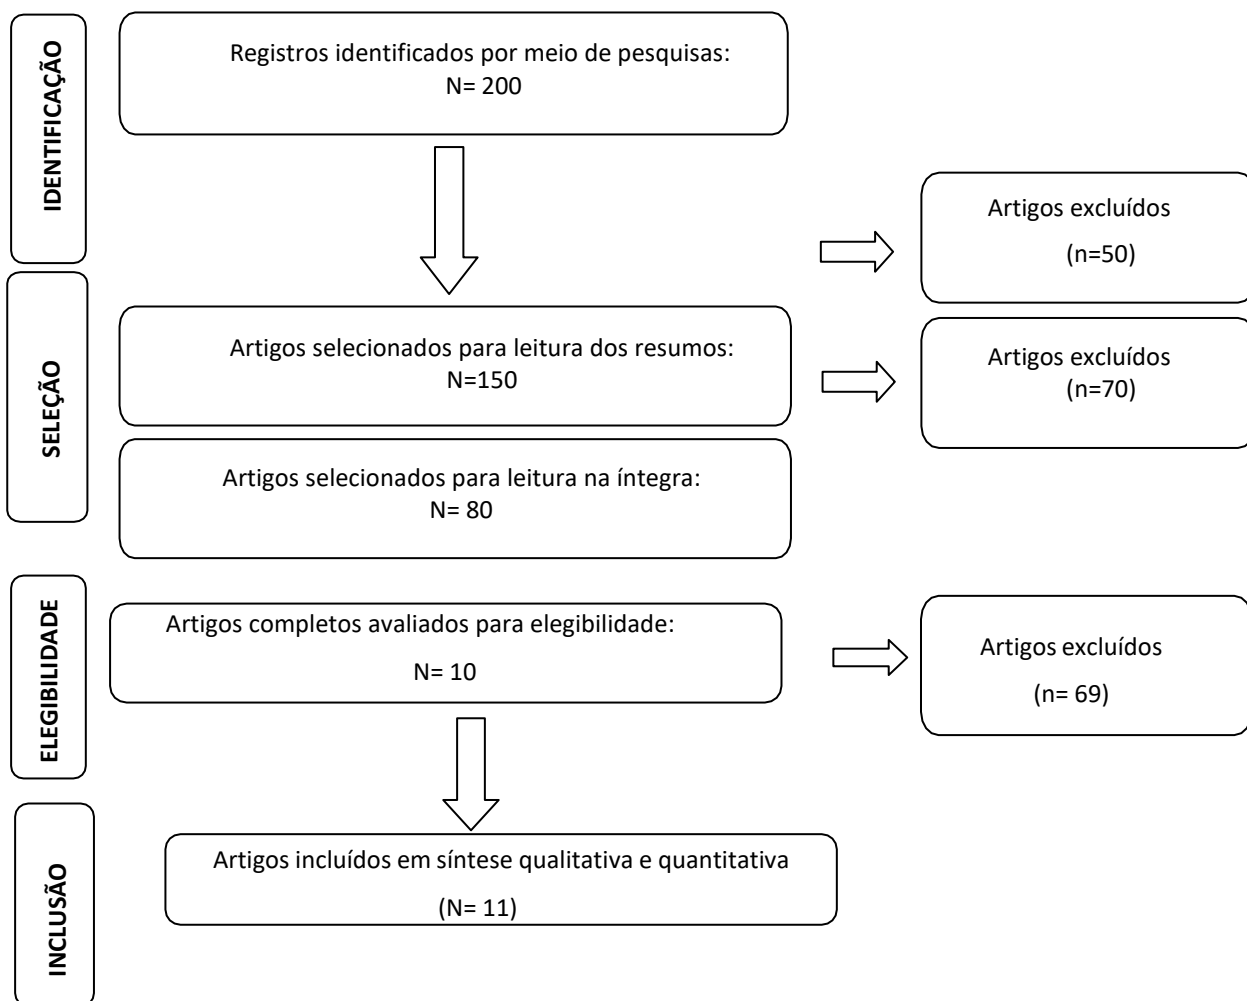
IDENTIFICAÇÃO

Registros identificados por meio de pesquisas:
N= 200

Artigos excluídos
(n=50)

SELEÇÃO

Artigos selecionados para leitura dos resumos:
N=150

Artigos excluídos
(n=70)

Artigos selecionados para leitura na íntegra:
N= 80

ELEGIBILIDADE

Artigos completos avaliados para elegibilidade:
N= 10

Artigos excluídos
(n= 69)

INCLUSÃO

Artigos incluídos em síntese qualitativa e quantitativa
(N= 11)